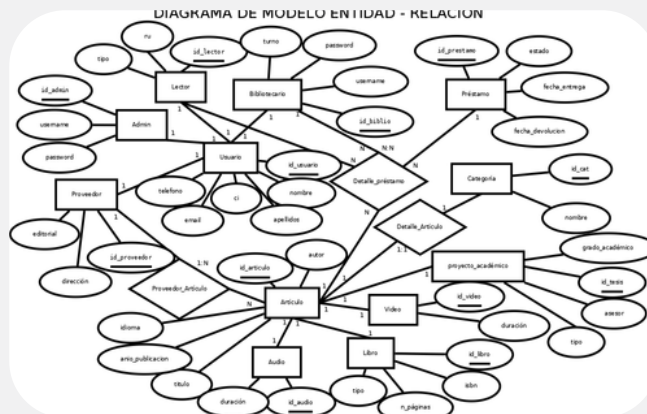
DIAGRAMA DE MODELO ENTIDAD - RELACION

ru
tipo
Lector
id_lector
turno
password
Bibliotecario
username
id_biblio
id_prestamo
estado
Préstamo
fecha_entrega
fecha_devolucion
id_admin
username
Admin
password
Usuario
id_usuario
nombre
apellidos
ci
email
telefono
Proveedor
editorial
id_proveedor
dirección
Proveedor_Articulo
Detalle_préstamo
Categoria
id_cat
nombre
Detalle_Articulo
proyecto_académico
grado_académico
id_tesis
asesor
tipo
id_articulo
autor
Articulo
Video
id_video
duración
idioma
anio_publicacion
titulo
Audio
duración
id_audio
Libro
id_libro
isbn
tipo
n_páginas
1
1
1
1
1
1
1
1
N
N N
N
N
1:N
N
1
1
1:1
1
1
1
1
1
1
1
1